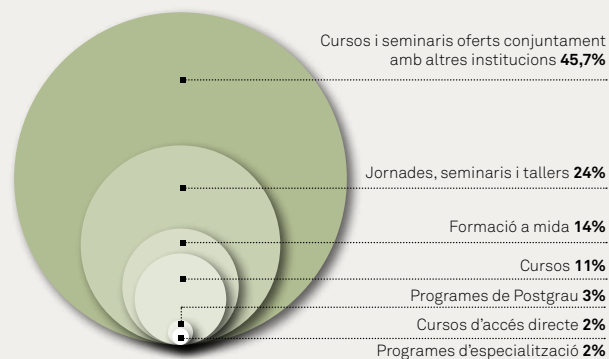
Cursos i seminaris oferts conjuntament amb altres institucions **45,7%**

Jornades, seminaris i tallers **24%**

Formació a mida **14%**

Cursos **11%**

Programes de Postgrau **3%**

Cursos d'accés directe **2%**

Programes d'especialització **2%**